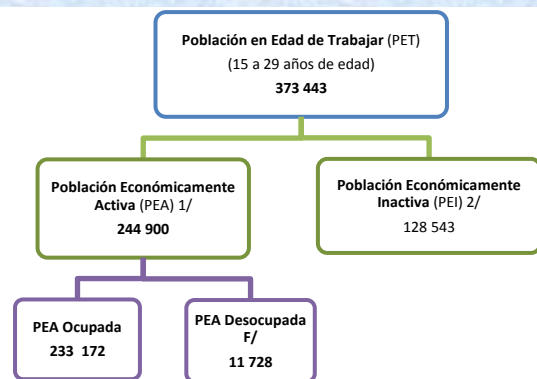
Población en Edad de Trabajar (PET)
(15 a 29 años de edad)
373 443

Población Económicamente Activa (PEA) 1/
244 900

Población Económicamente Inactiva (PEI) 2/
128 543

PEA Ocupada
233 172

PEA Desocupada
F/
11 728